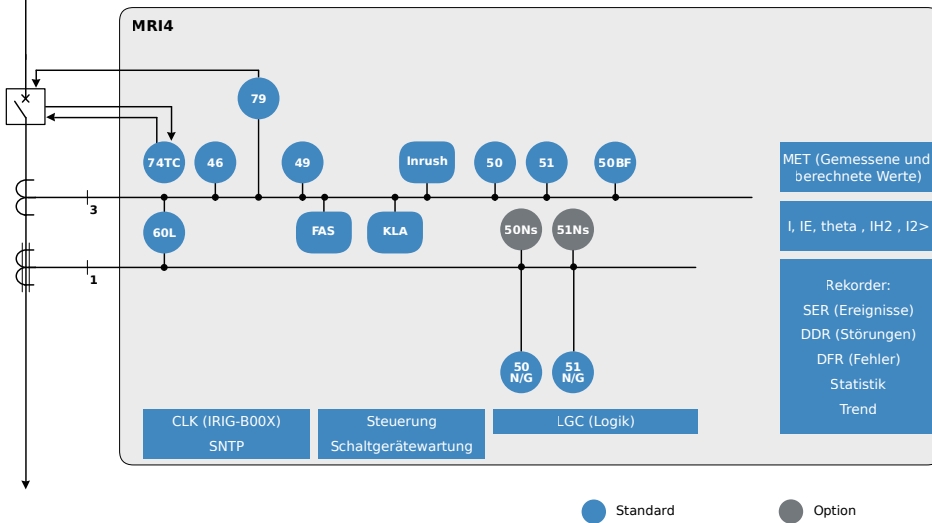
MRI4

79

74TC

46

49

Inrush

50

51

50BF

3

60L

FAS

KLA

50Ns

51Ns

1

50 N/G

51 N/G

MET (Gemessene und berechnete Werte)

I, IE, theta , IH2 , I2>

Rekorder:
SER (Ereignisse)
DDR (Störungen)
DFR (Fehler)
Statistik
Trend

CLK (IRIG-B00X)
SNTP

Steuerung
Schaltgerätewartung

LGC (Logik)

Standard

Option